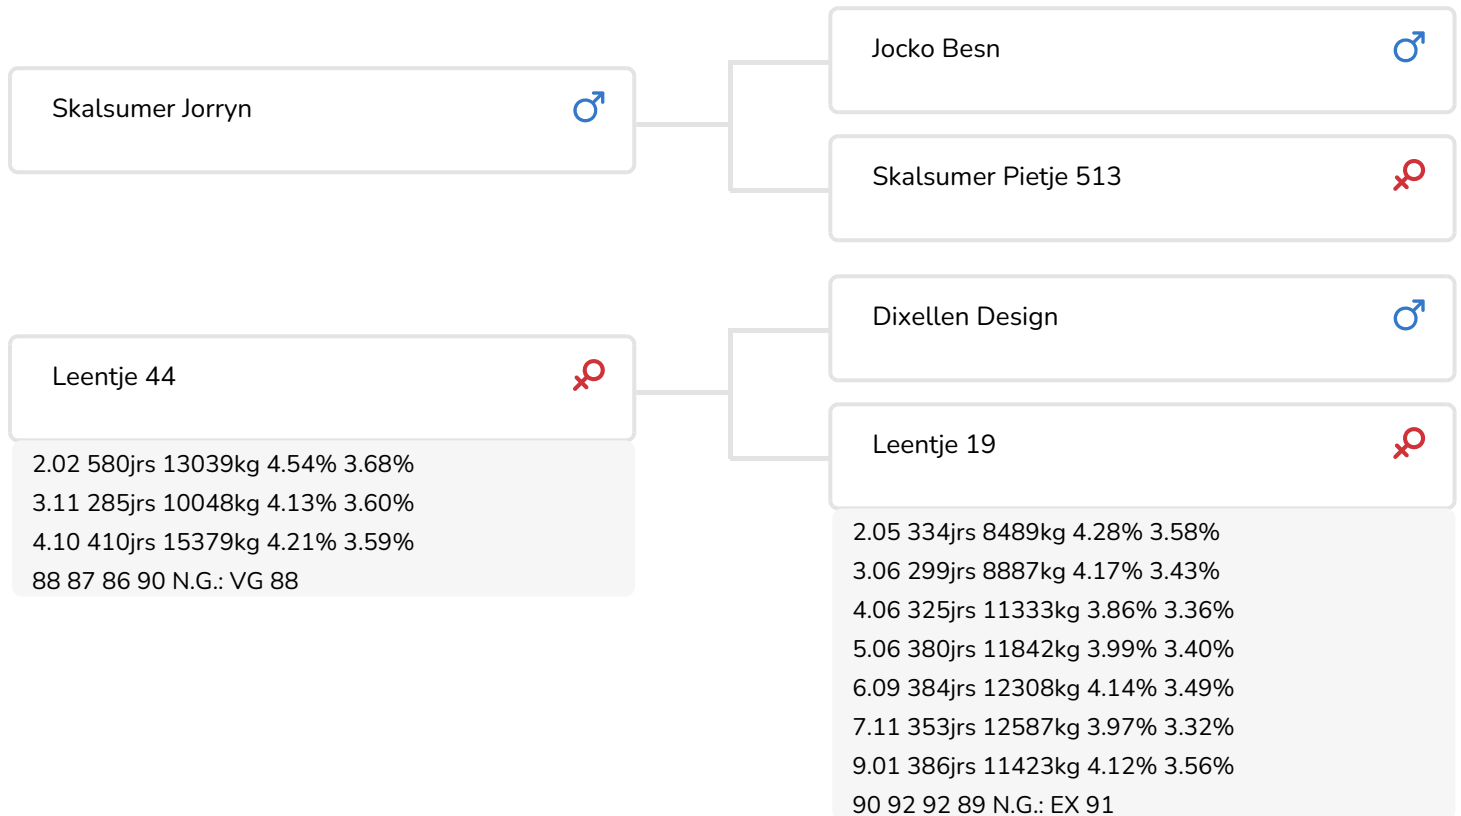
Skalsumer Jorryn ♂

Jocko Besn ♂

Skalsumer Pietje 513 ♀

Leentje 44 ♀

2.02 580jrs 13039kg 4.54% 3.68%
3.11 285jrs 10048kg 4.13% 3.60%
4.10 410jrs 15379kg 4.21% 3.59%
88 87 86 90 N.G.: VG 88

Dixellen Design ♂

Leentje 19 ♀

2.05 334jrs 8489kg 4.28% 3.58%
3.06 299jrs 8887kg 4.17% 3.43%
4.06 325jrs 11333kg 3.86% 3.36%
5.06 380jrs 11842kg 3.99% 3.40%
6.09 384jrs 12308kg 4.14% 3.49%
7.11 353jrs 12587kg 3.97% 3.32%
9.01 386jrs 11423kg 4.12% 3.56%
90 92 92 89 N.G.: EX 91